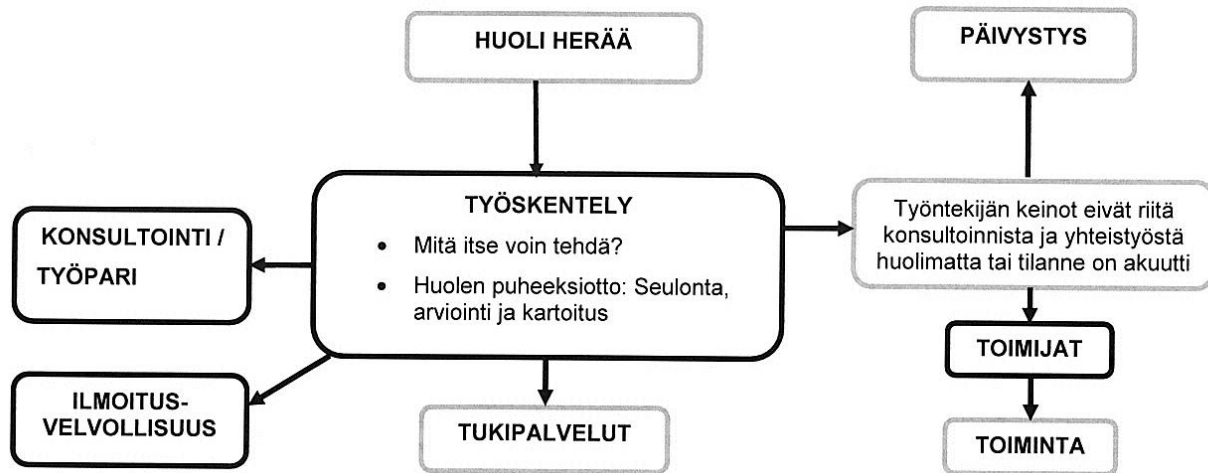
HUOLI HERÄÄ

PÄIVYSTYS

TYÖSKENTELY
• Mitä itse voin tehdä?
• Huolen puheeksiotto: Seulonta, arviointi ja kartoitus

Työntekijän keinot eivät riitä konsultoinnista ja yhteistyöstä huolimatta tai tilanne on akuutti

KONSULTOINTI / TYÖPARI

TOIMIJAT

ILMOITUS-VELVOLLISUUS

TUKIPALVELUT

TOIMINTA